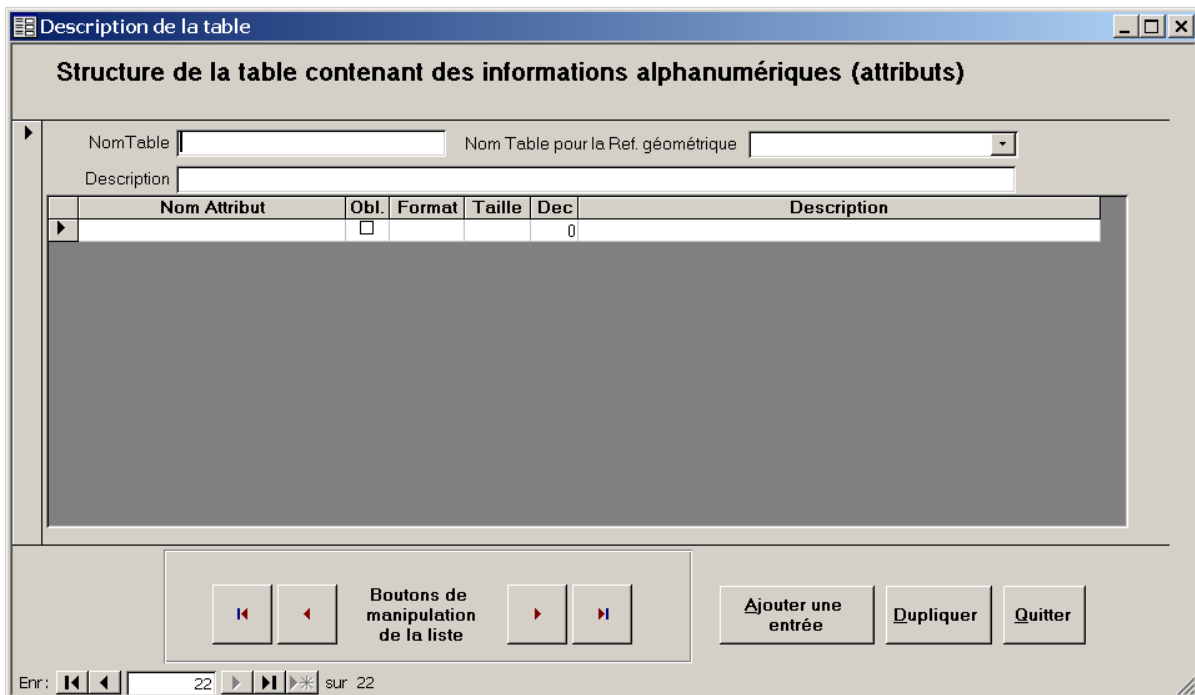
Description de la table

Structure de la table contenant des informations alphanumériques (attributs)

NomTable

Nom Table pour la Ref. géométrique

Description

| Nom Attribut | Obl. | Format | Taille | Dec | Description |
|---|---|---|---|---|---|
| | ☐ | | | 0 | |

Boutons de manipulation de la liste

Ajouter une entrée

Dupliquer

Quitter

Enr: 22 sur 22